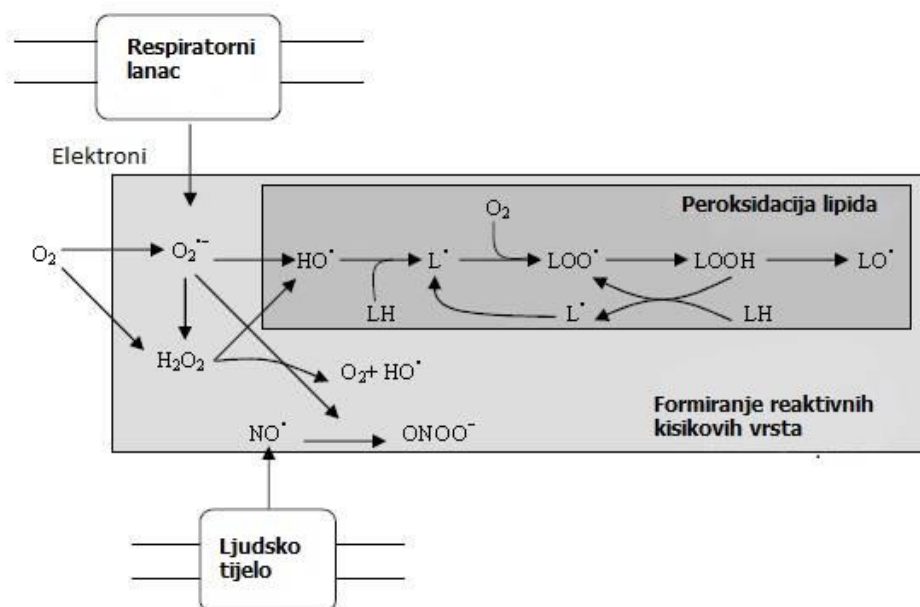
Respiratorni lanac

Elektroni

Peroksidacija lipida

$O_2$

$O_2$

$O_2^{\cdot-}$

$HO^{\cdot}$

$L^{\cdot}$

$LOO^{\cdot}$

$LOOH$

$LO^{\cdot}$

LH

$L^{\cdot}$

LH

$H_2O_2$

$O_2 + HO^{\cdot}$

Formiranje reaktivnih kisikovih vrsta

$NO^{\cdot}$

$ONOO^{-}$

Ljudsko tijelo